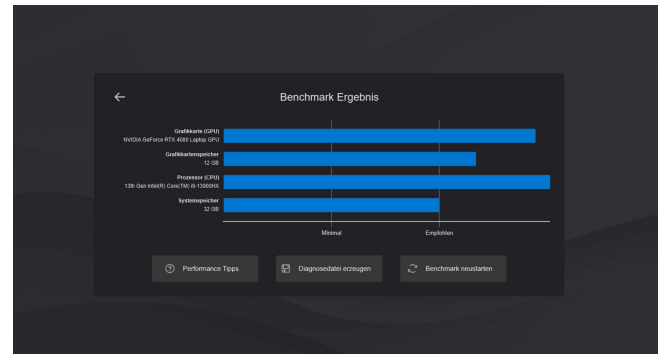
←

Benchmark Ergebnis

Grafikkarte (GPU)
NVIDIA GeForce RTX 4080 Laptop GPU

Grafikkartenspeicher
12 GB

Prozessor (CPU)
13th Gen Intel(R) Core(TM) i9-13900HX

Systemspeicher
32 GB

Minimal

Empfohlen

Performance Tipps

Diagnosedatei erzeugen

Benchmark neustarten